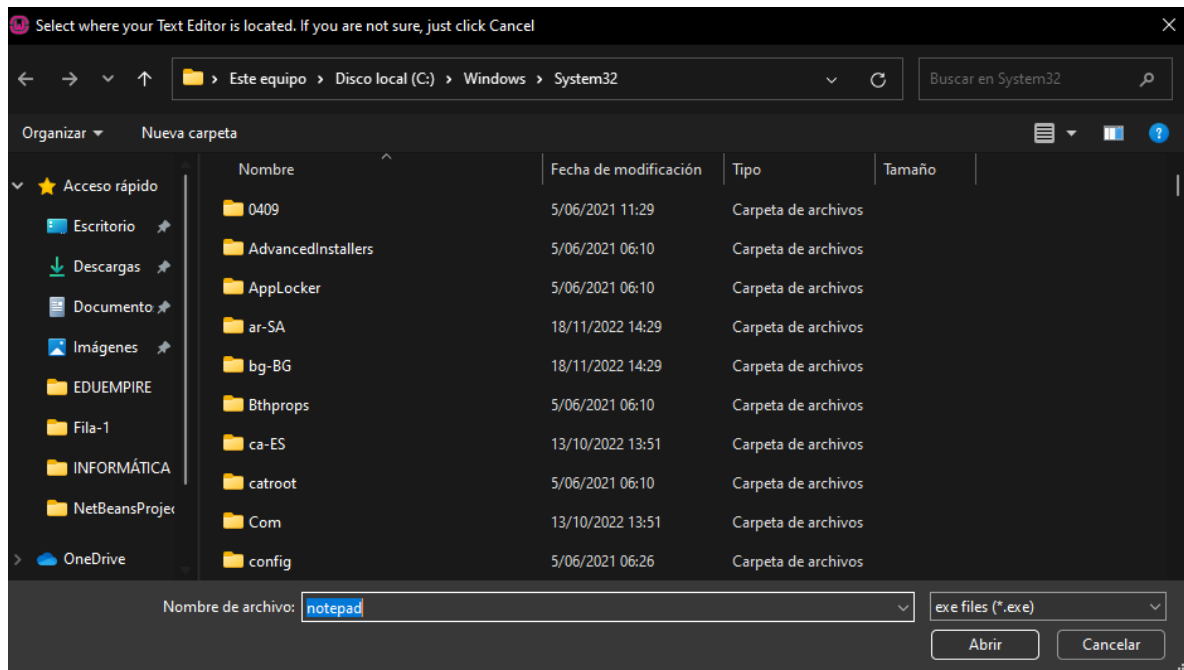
Select where your Text Editor is located. If you are not sure, just click Cancel

Este equipo › Disco local (C:) › Windows › System32

Buscar en System32

Organizar ▾ Nueva carpeta

Acceso rápido
Escritorio
Descargas
Documento
Imágenes
EDUEMPIRE
Fila-1
INFORMÁTICA
NetBeansProje
OneDrive

| Nombre | Fecha de modificación | Tipo | Tamaño |
|---|---|---|---|
| 0409 | 5/06/2021 11:29 | Carpeta de archivos | |
| AdvancedInstallers | 5/06/2021 06:10 | Carpeta de archivos | |
| AppLocker | 5/06/2021 06:10 | Carpeta de archivos | |
| ar-SA | 18/11/2022 14:29 | Carpeta de archivos | |
| bg-BG | 18/11/2022 14:29 | Carpeta de archivos | |
| Bthprops | 5/06/2021 06:10 | Carpeta de archivos | |
| ca-ES | 13/10/2022 13:51 | Carpeta de archivos | |
| catroot | 5/06/2021 06:10 | Carpeta de archivos | |
| Com | 13/10/2022 13:51 | Carpeta de archivos | |
| config | 5/06/2021 06:26 | Carpeta de archivos | |

Nombre de archivo: notepad
exe files (*.exe)
Abrir
Cancelar